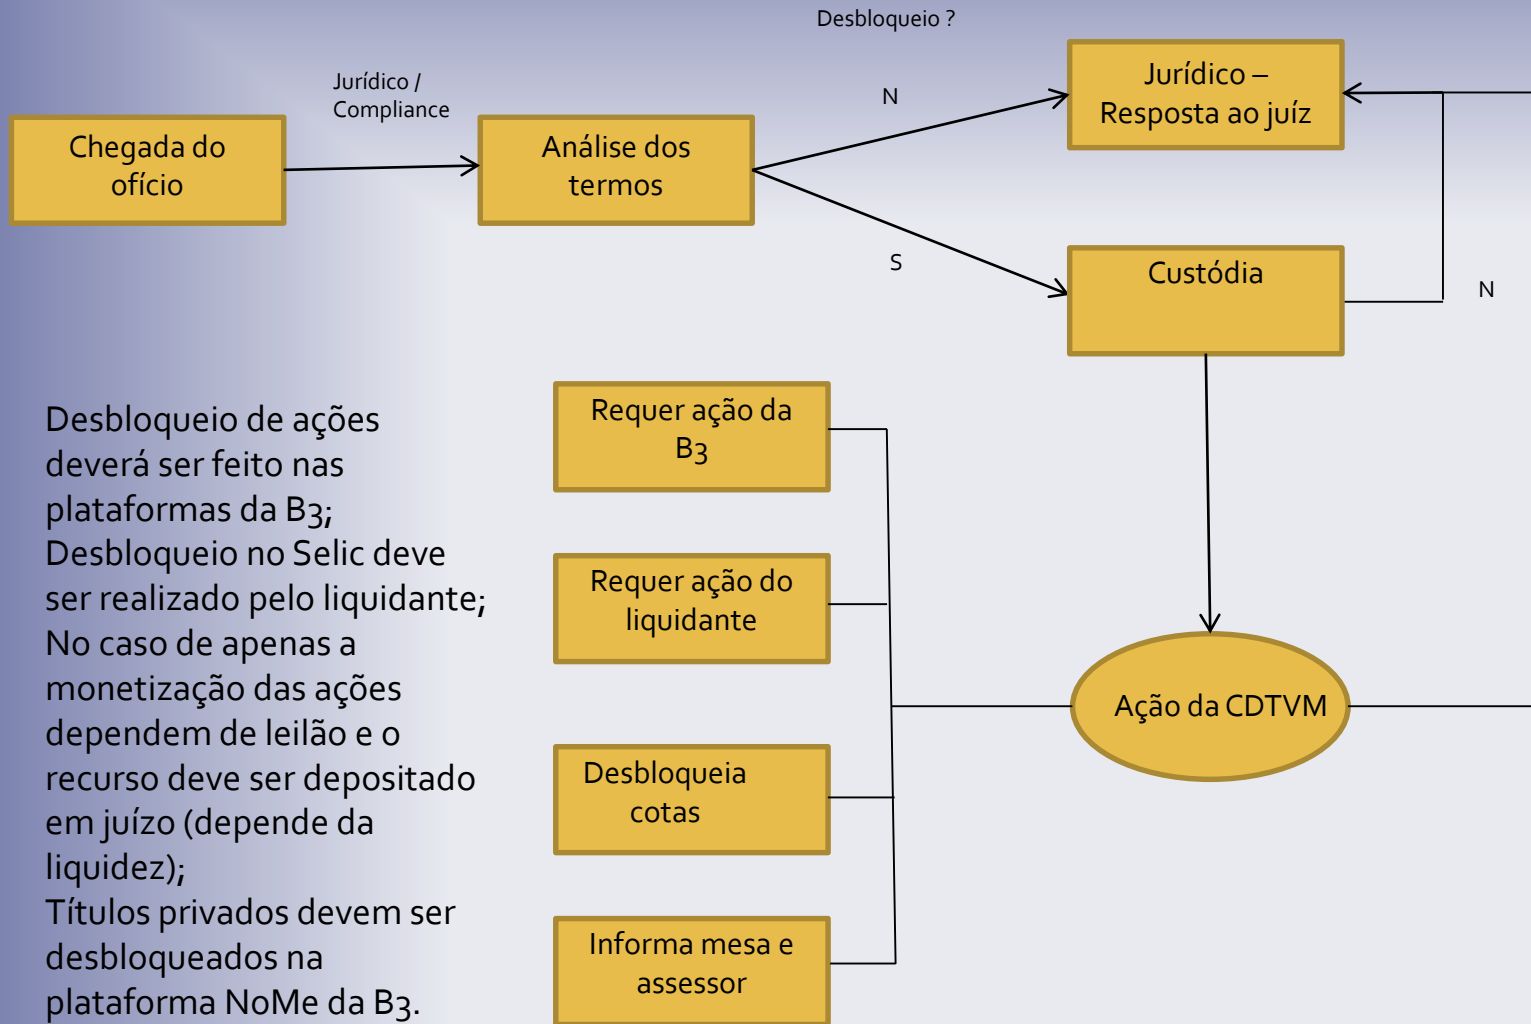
Desbloqueio ?

Jurídico / Compliance

Chegada do ofício

Análise dos termos

N

S

Jurídico – Resposta ao juíz

Custódia

N

Desbloqueio de ações deverá ser feito nas plataformas da B3;
Desbloqueio no Selic deve ser realizado pelo liquidante;
No caso de apenas a monetização das ações dependem de leilão e o recurso deve ser depositado em juízo (depende da liquidez);
Títulos privados devem ser desbloqueados na plataforma NoMe da B3.

Requer ação da B3

Requer ação do liquidante

Desbloqueia cotas

Informa mesa e assessor

Ação da CDTVM